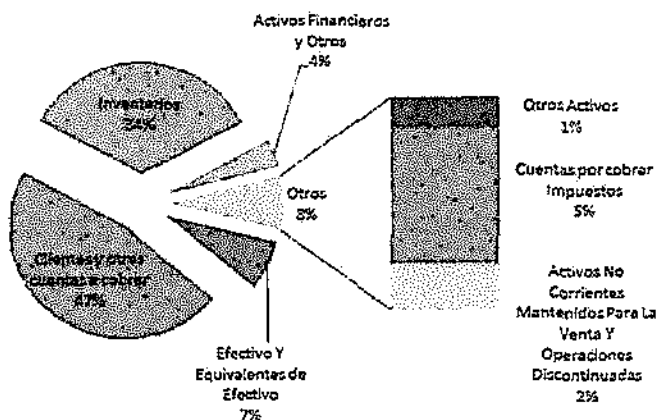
Activos Financieros y Otros
4%

Inventarios
34%

Clientes y otras cuentas a cobrar
47%

Otros
8%

Efectivo Y Equivalentes de Efectivo
7%

Otros Activos
1%

Cuentas por cobrar Impuestos
5%

Activos No Corrientes Mantenidos Para La Venta Y Operaciones Discontinuadas
2%